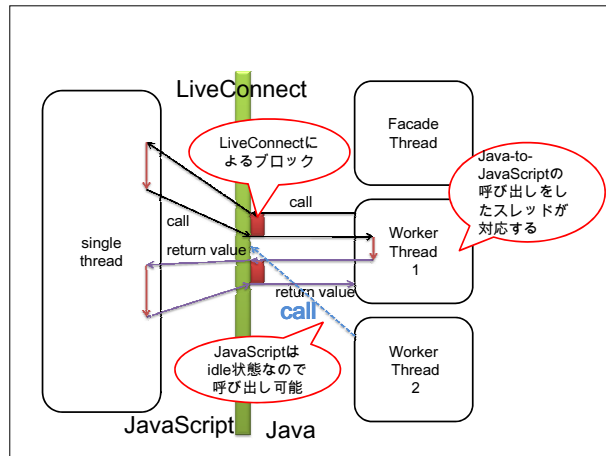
LiveConnect

single thread

LiveConnectによるブロック

Facade Thread

Java-to-JavaScriptの呼び出しをしたスレッドが対応する

call

call

Worker Thread 1

return value

return value

call

JavaScriptはidle状態なので呼び出し可能

Worker Thread 2

JavaScript

Java